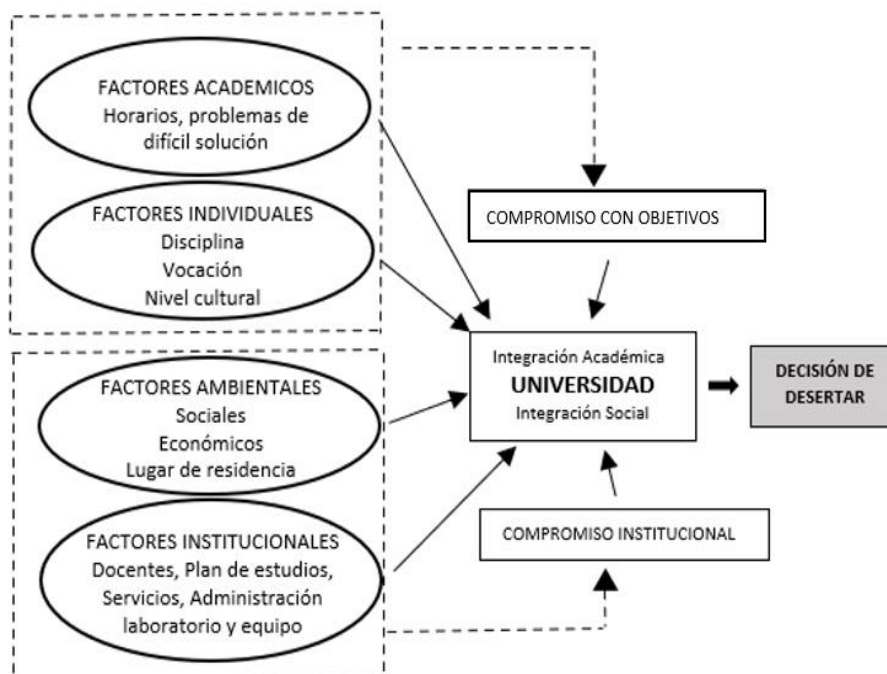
FACTORES ACADEMICOS
Horarios, problemas de difícil solución

FACTORES INDIVIDUALES
Disciplina
Vocación
Nivel cultural

FACTORES AMBIENTALES
Sociales
Económicos
Lugar de residencia

FACTORES INSTITUCIONALES
Docentes, Plan de estudios, Servicios, Administración laboratorio y equipo

COMPROMISO CON OBJETIVOS

Integración Académica
UNIVERSIDAD
Integración Social

DECISIÓN DE DESERTAR

COMPROMISO INSTITUCIONAL